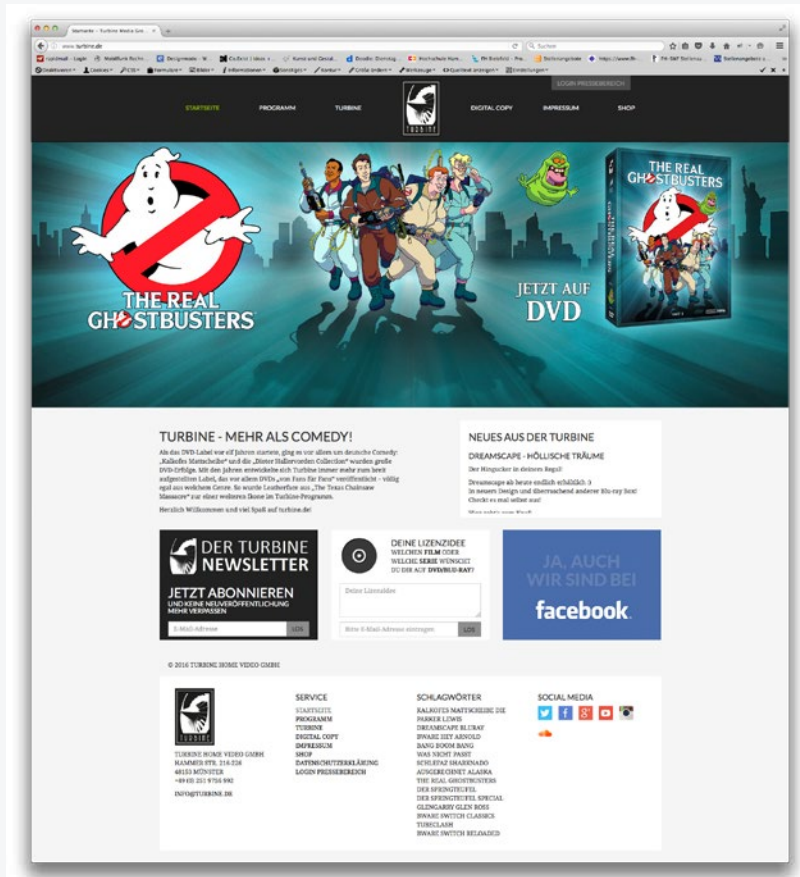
Startseite - Turbine Media Gro...

www.turbine.de

Suchen

LOGIN PRESSEBEREICH

STARTSEITE
PROGRAMM
TURBINE
TURBINE
DIGITAL COPY
IMPRESSUM
SHOP

THE REAL GHOSTBUSTERS

JETZT AUF DVD

THE REAL GHOSTBUSTERS

TURBINE - MEHR ALS COMEDY!

Als das DVD-Label vor elf Jahren startete, ging es vor allem um deutsche Comedy: „Kalkofes Mattscheibe" und die „Dieter Hallervorden Collection" wurden große DVD-Erfolge. Mit den Jahren entwickelte sich Turbine immer mehr zum breit aufgestellten Label, das vor allem DVDs „von Fans für Fans" veröffentlicht - völlig egal aus welchem Genre. So wurde Leatherface aus „The Texas Chainsaw Massacre" zur einer weiteren Ikone im Turbine-Programm.

Herzlich Willkommen und viel Spaß auf turbine.de!

NEUES AUS DER TURBINE

DREAMSCAPE - HÖLLISCHE TRÄUME

Der Hingucker in deinem Regal!

Dreamscape ab heute endlich erhältlich :)
In neuem Design und überraschend anderer Blu-ray Box!
Checkt es mal selber aus!

DER TURBINE NEWSLETTER

JETZT ABONNIEREN
UND KEINE NEUVERÖFFENTLICHUNG MEHR VERPASSEN

E-Mail-Adresse
LOS

DEINE LIZENZIDEE
WELCHEN FILM ODER WELCHE SERIE WÜNSCHT DU DIR AUF DVD/BLU-RAY?

Deine Lizenzidee

Bitte E-Mail-Adresse eintragen
LOS

JA, AUCH WIR SIND BEI
facebook

© 2016 TURBINE HOME VIDEO GMBH

TURBINE
TURBINE HOME VIDEO GMBH
HAMMER STR. 216-226
48153 MÜNSTER
+49 (0) 251 9706 990
INFO@TURBINE.DE

SERVICE
STARTSEITE
PROGRAMM
TURBINE
DIGITAL COPY
IMPRESSUM
SHOP
DATENSCHUTZERKLÄRUNG
LOGIN PRESSEBEREICH

SCHLAGWÖRTER
KALKOFES MATTSCHEIBE DIE
PARKER LEWIS
DREAMSCAPE BLURAY
BWARE HEY ARNOLD
BANG BOOM BANG
WAS NICHT PASST
SCHLEPAZ SHARKNADO
AUSGERECHNET ALASKA
THE REAL GHOSTBUSTERS
DER SPRINGTEUFEL
DER SPRINGTEUFEL SPECIAL
GLINGARRY GLEN ROSS
BWARE SWITCH CLASSICS
TUBECLASH
BWARE SWITCH RELOADED

SOCIAL MEDIA